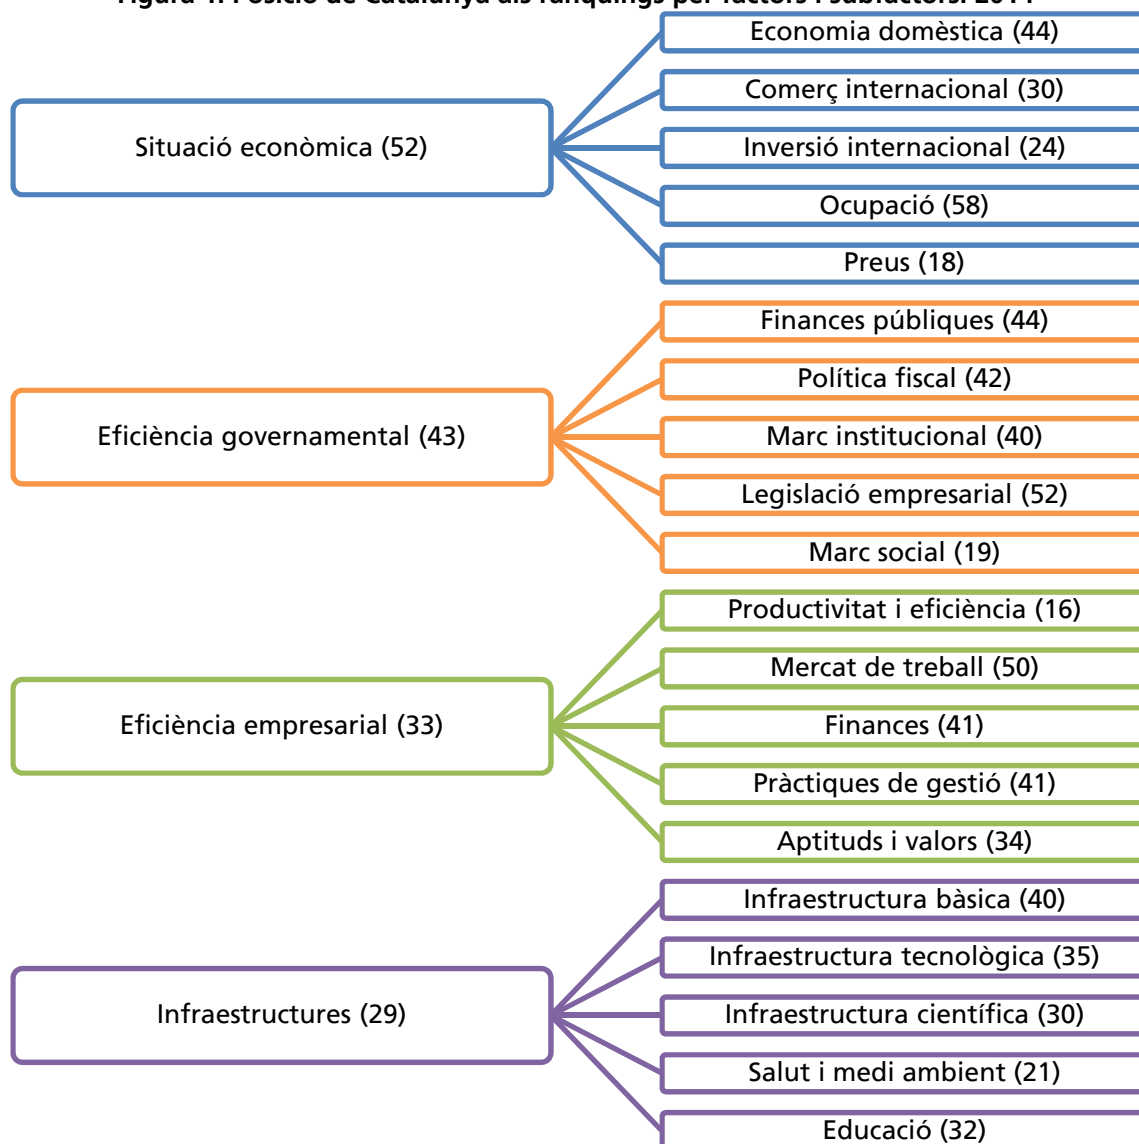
Figura 1. Posició de Catalunya als rànquings per factors i subfactors. 2014

Situació econòmica (52)

Economia domèstica (44)

Comerç internacional (30)

Inversió internacional (24)

Ocupació (58)

Preus (18)

Eficiència governamental (43)

Finances públiques (44)

Política fiscal (42)

Marc institucional (40)

Legislació empresarial (52)

Marc social (19)

Eficiència empresarial (33)

Productivitat i eficiència (16)

Mercat de treball (50)

Finances (41)

Pràctiques de gestió (41)

Aptituds i valors (34)

Infraestructures (29)

Infraestructura bàsica (40)

Infraestructura tecnològica (35)

Infraestructura científica (30)

Salut i medi ambient (21)

Educació (32)